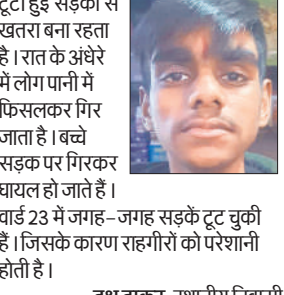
टूटी हुई सड़कों से खतरा बना रहता है। रात के अंधेरे में लोग पानी में फिसलकर गिर जाता है। बच्चे सड़क पर गिरकर घायल हो जाते हैं। वार्ड 23 में जगह-जगह सड़कें टूट चुकी हैं। जिसके कारण राहगीरों को परेशानी होती है।

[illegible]